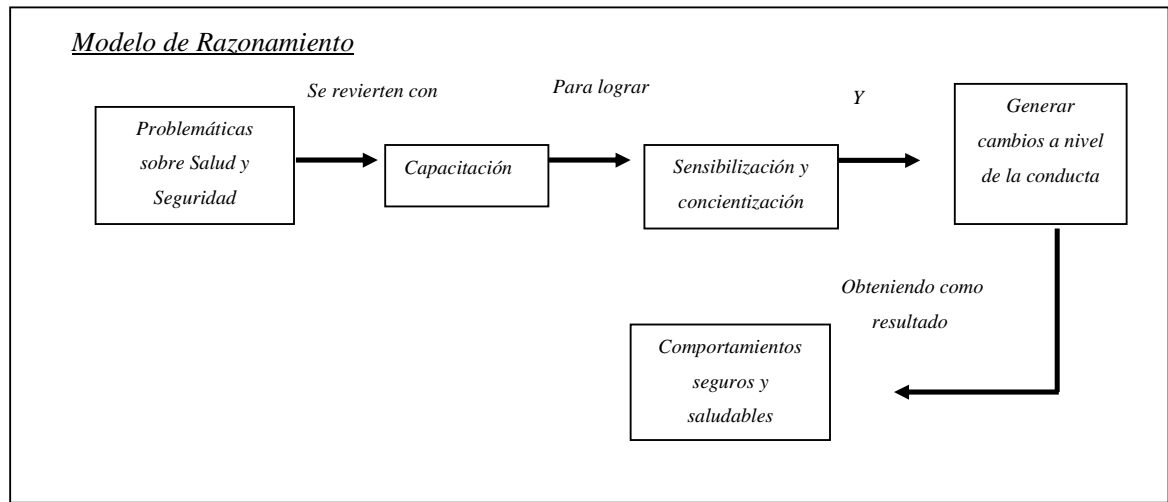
Modelo de Razonamiento

Problemáticas sobre Salud y Seguridad

Se revierten con

Capacitación

Para lograr

Sensibilización y concientización

Y

Generar cambios a nivel de la conducta

Obteniendo como resultado

Comportamientos seguros y saludables